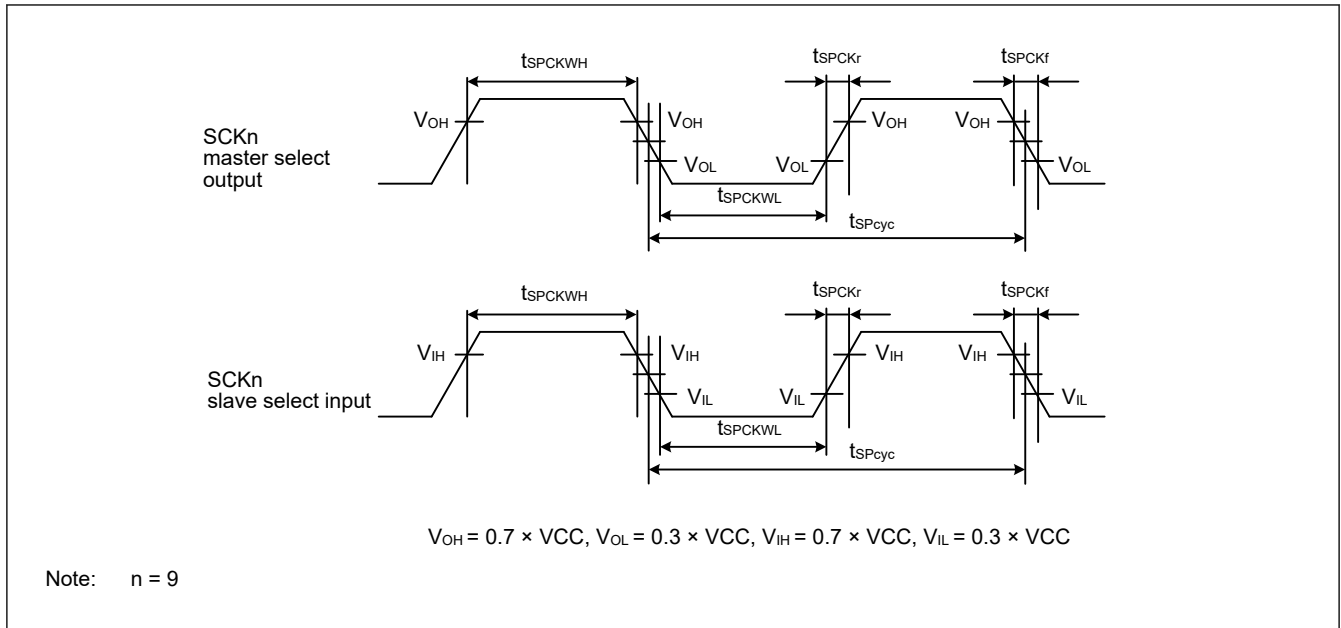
$t_{SPCKWH}$ $t_{SPCKr}$ $t_{SPCKf}$

$V_{OH}$ $V_{OH}$ $V_{OH}$ $V_{OH}$

SCKn master select output

$V_{OL}$ $V_{OL}$ $V_{OL}$

$t_{SPCKWL}$

$t_{SPcyc}$

$t_{SPCKWH}$ $t_{SPCKr}$ $t_{SPCKf}$

$V_{IH}$ $V_{IH}$ $V_{IH}$ $V_{IH}$

SCKn slave select input

$V_{IL}$ $V_{IL}$ $V_{IL}$

$t_{SPCKWL}$

$t_{SPcyc}$

$V_{OH} = 0.7 \times VCC$, $V_{OL} = 0.3 \times VCC$, $V_{IH} = 0.7 \times VCC$, $V_{IL} = 0.3 \times VCC$

Note: n = 9